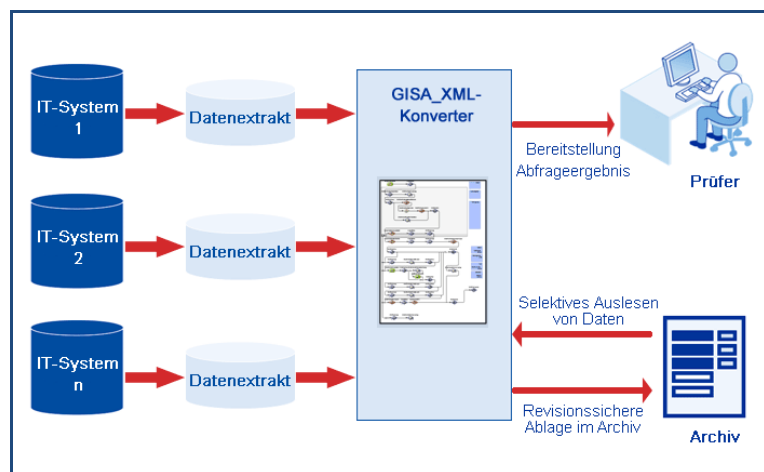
IT-System 1

Datenextrakt

IT-System 2

Datenextrakt

IT-System n

Datenextrakt

GISA_XML-Konverter

Bereitstellung Abfrageergebnis

Prüfer

Selektives Auslesen von Daten

Revisionssichere Ablage im Archiv

Archiv